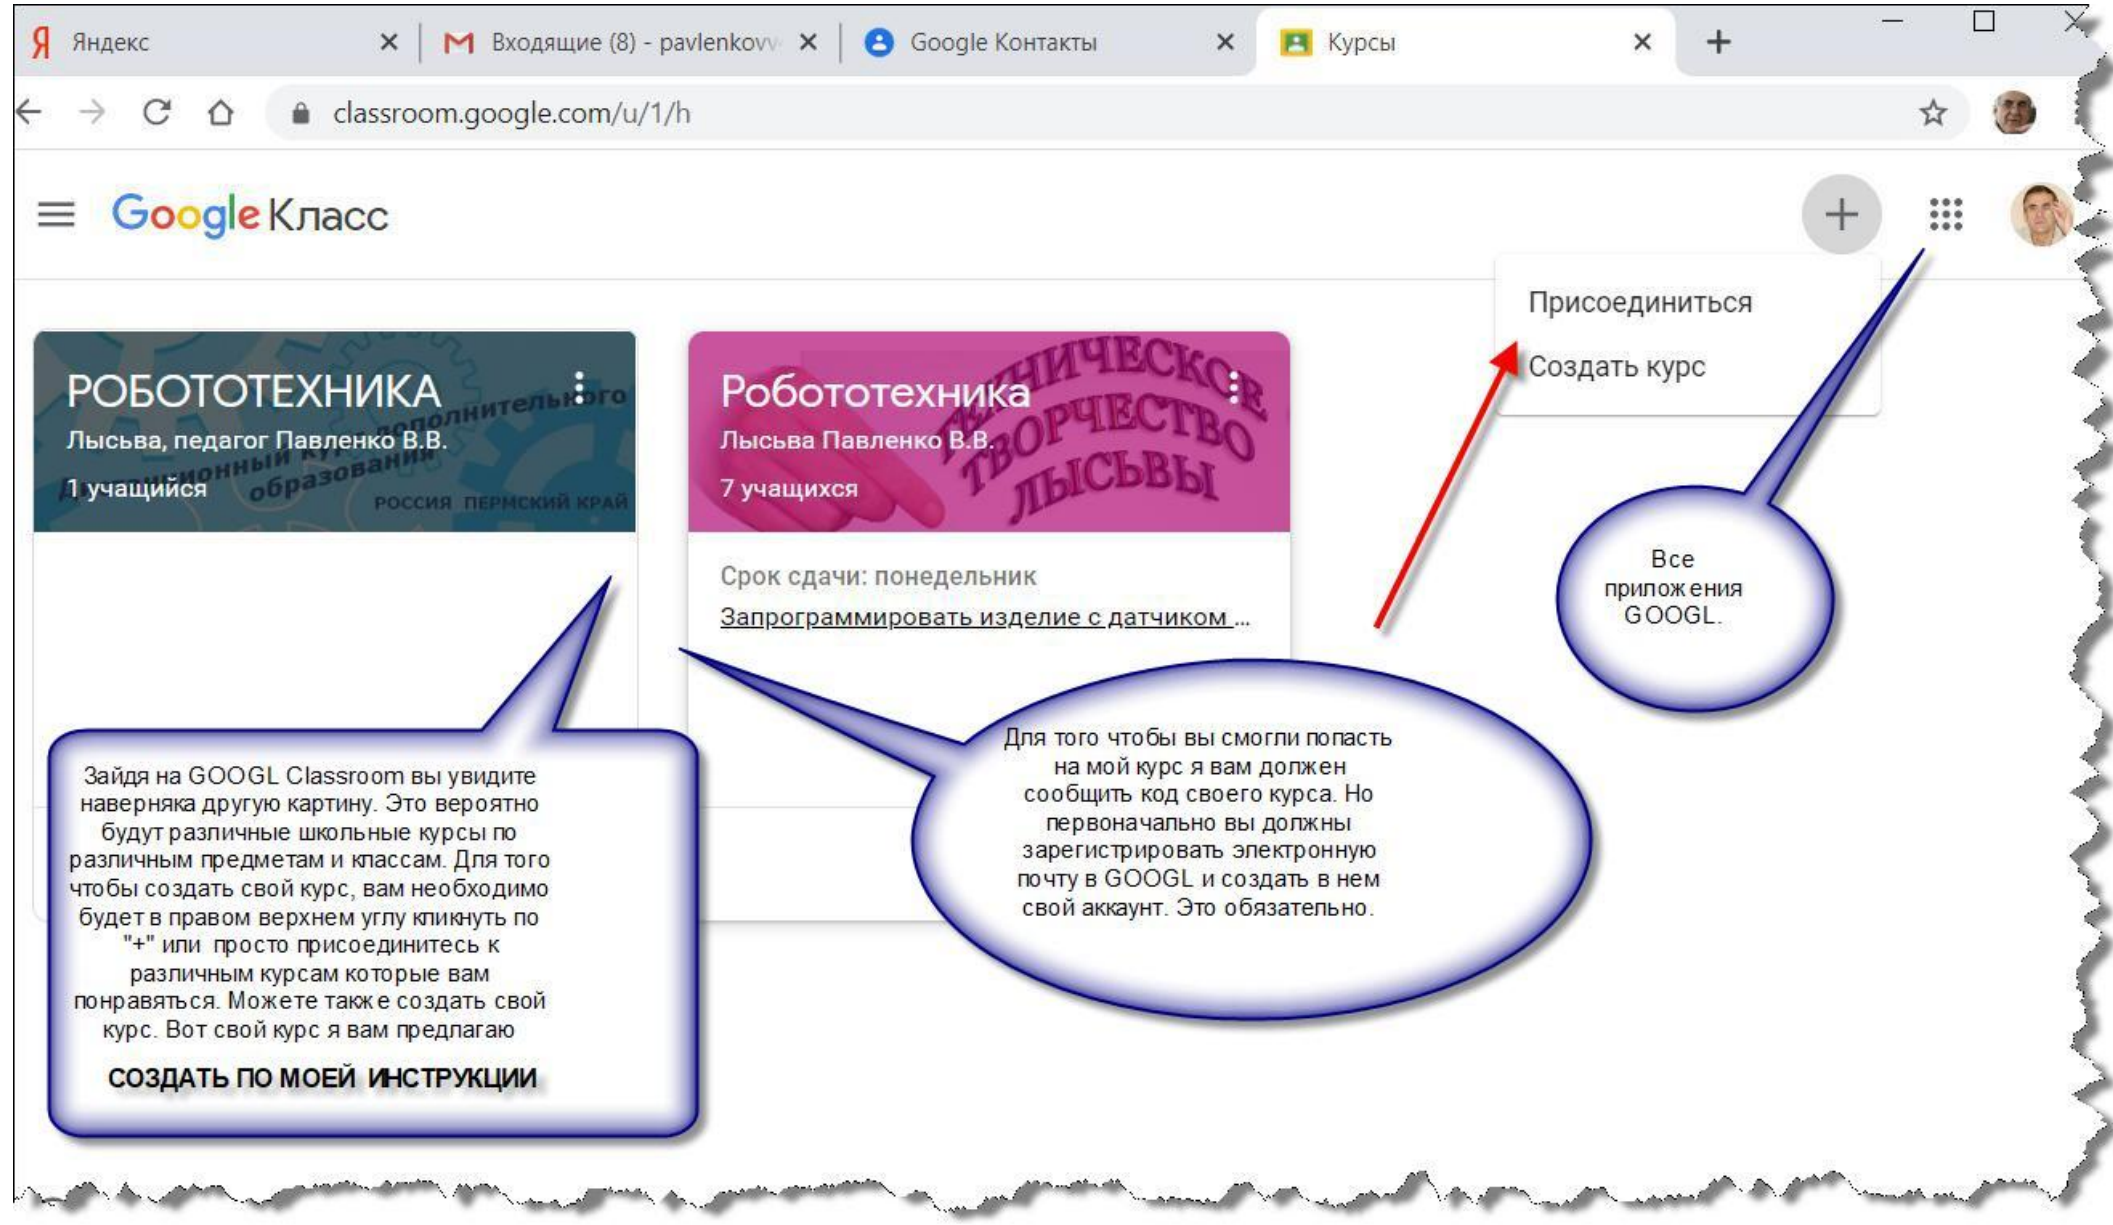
Яндекс
Входящие (8) - pavlenkovv
Google Контакты
Курсы

classroom.google.com/u/1/h

Google Класс

Присоединиться
Создать курс

РОБОТОТЕХНИКА
Лысьва, педагог Павленко В.В.
1 учащийся
дополнительного образования
РОССИЯ ПЕРМСКИЙ КРАЙ

Робототехника
Лысьва Павленко В.В.
7 учащихся
ТЕХНИЧЕСКОЕ ТВОРЧЕСТВО ЛЫСЬВЫ

Срок сдачи: понедельник
Запрограммировать изделие с датчиком ...

Все приложения GOOGL.

Для того чтобы вы смогли попасть на мой курс я вам должен сообщить код своего курса. Но первоначально вы должны зарегистрировать электронную почту в GOOGL и создать в нем свой аккаунт. Это обязательно.

Зайдя на GOOGL Classroom вы увидите наверняка другую картину. Это вероятно будут различные школьные курсы по различным предметам и классам. Для того чтобы создать свой курс, вам необходимо будет в правом верхнем углу кликнуть по "+" или просто присоединитесь к различным курсам которые вам понравяться. Можете также создать свой курс. Вот свой курс я вам предлагаю

СОЗДАТЬ ПО МОЕЙ ИНСТРУКЦИИ